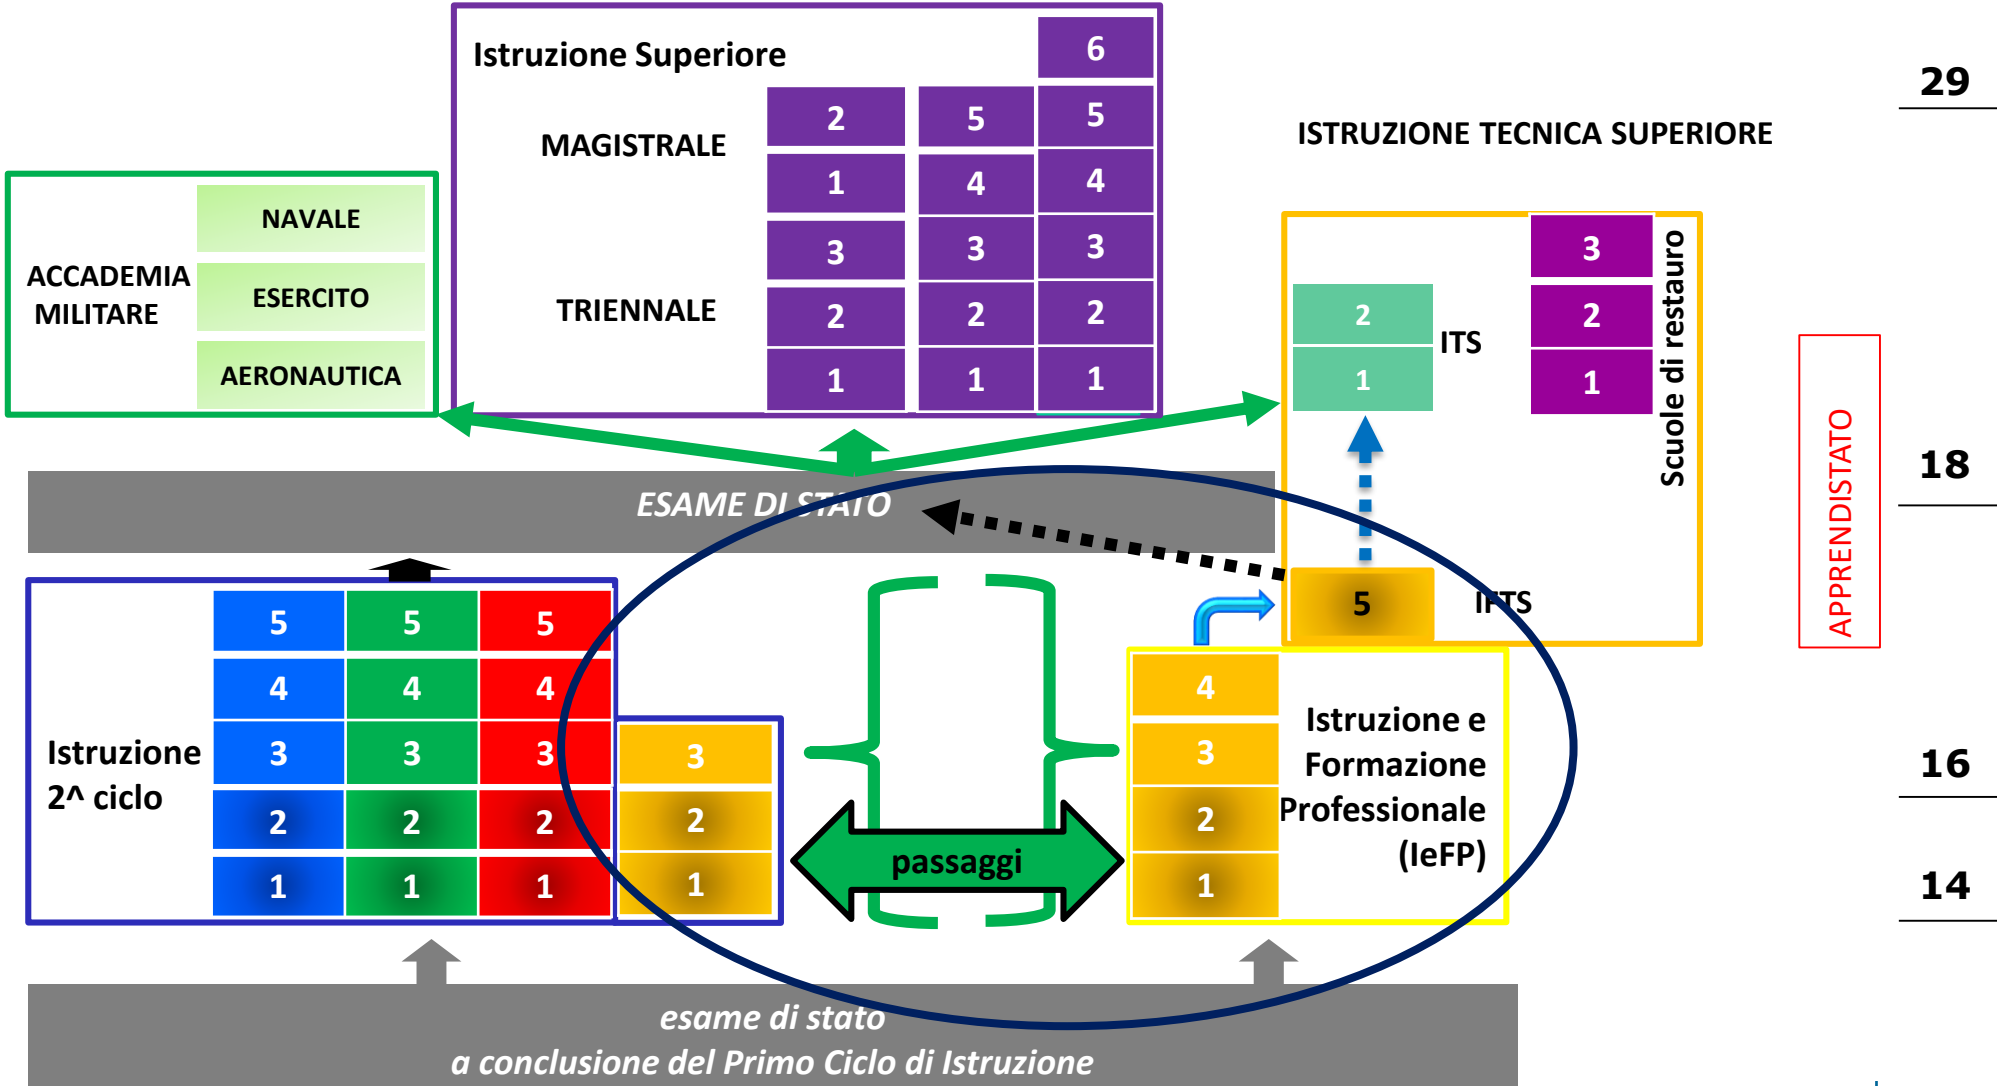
Istruzione Superiore

MAGISTRALE

TRIENNALE

| | | 6 |
|---|---|---|
| 2 | 5 | 5 |
| 1 | 4 | 4 |
| 3 | 3 | 3 |
| 2 | 2 | 2 |
| 1 | 1 | 1 |

29

ISTRUZIONE TECNICA SUPERIORE

ACCADEMIA MILITARE

NAVALE

ESERCITO

AERONAUTICA

2
1
ITS

3
2
1

Scuole di restauro

APPRENDISTATO

18

ESAME DI STATO

5
IFTS

Istruzione 2^ ciclo

| 5 | 5 | 5 | |
|---|---|---|---|
| 4 | 4 | 4 | |
| 3 | 3 | 3 | 3 |
| 2 | 2 | 2 | 2 |
| 1 | 1 | 1 | 1 |

passaggi

4
3
2
1

Istruzione e Formazione Professionale (IeFP)

16

14

esame di stato
a conclusione del Primo Ciclo di Istruzione